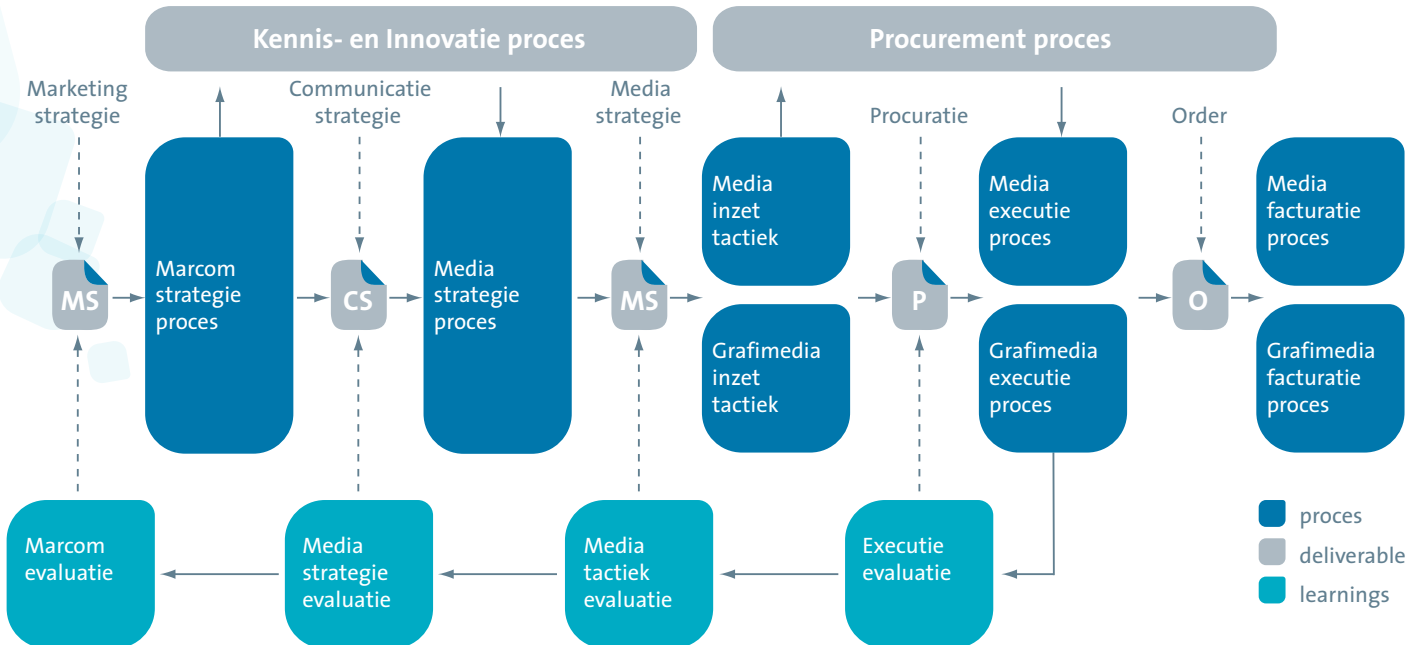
Kennis- en Innovatie proces

Procurement proces

Marketing strategie

Communicatie strategie

Media strategie

Procuratie

Order

MS

Marcom strategie proces

CS

Media strategie proces

MS

Media inzet tactiek

Grafimedia inzet tactiek

P

Media executie proces

Grafimedia executie proces

O

Media facturatie proces

Grafimedia facturatie proces

Marcom evaluatie

Media strategie evaluatie

Media tactiek evaluatie

Executie evaluatie

proces

deliverable

learnings